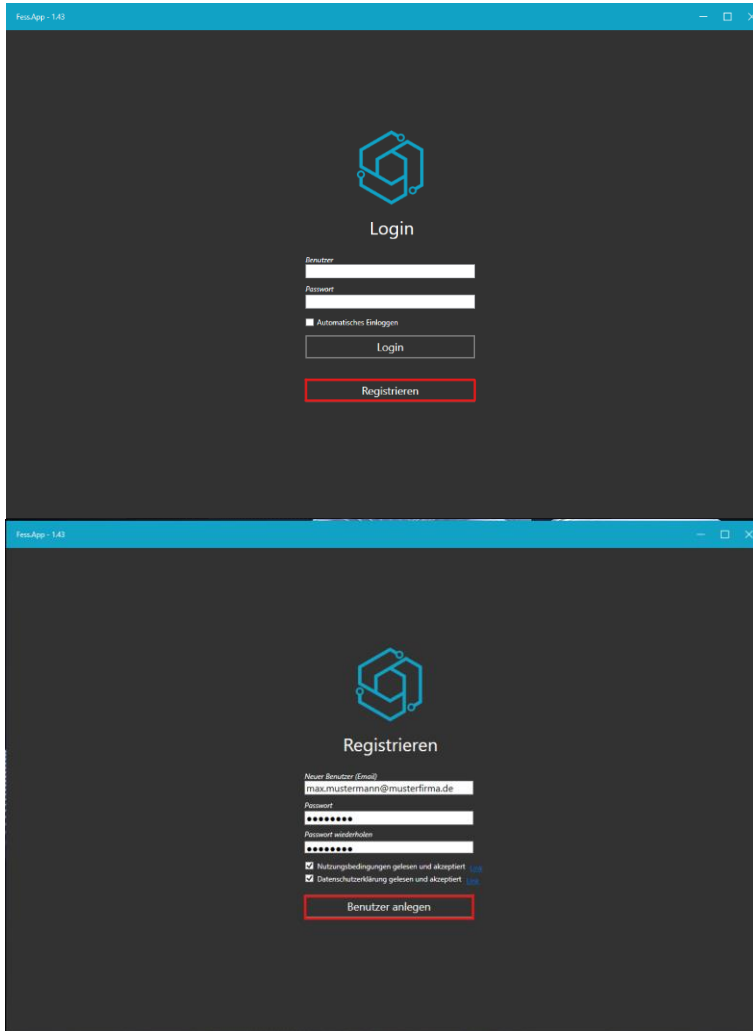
Fess.App - 1.43

Login

Benutzer

Passwort

Automatisches Einloggen

Login

Registrieren

Fess.App - 1.43

Registrieren

Neuer Benutzer (Email)

max.mustermann@musterfirma.de

Passwort

••••••••

Passwort wiederholen

••••••••

Nutzungsbedingungen gelesen und akzeptiert Link

Datenschutzerklärung gelesen und akzeptiert Link

Benutzer anlegen